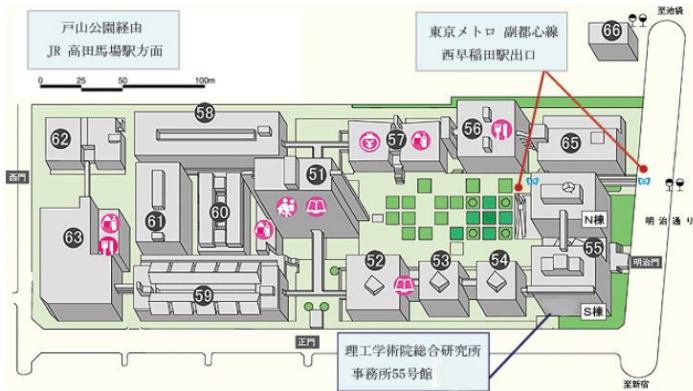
戸山公園経由
JR 高田馬場駅方面

0 25 50 100m

東京メトロ 副都心線
西早稲田駅出口

至池袋

66
58
62
57
56
65
51
61
60
63
西門
N棟
明治通り
55
明治門
52
53
54
59
S棟
正門
理工学術院総合研究所
事務所55号館
至新宿